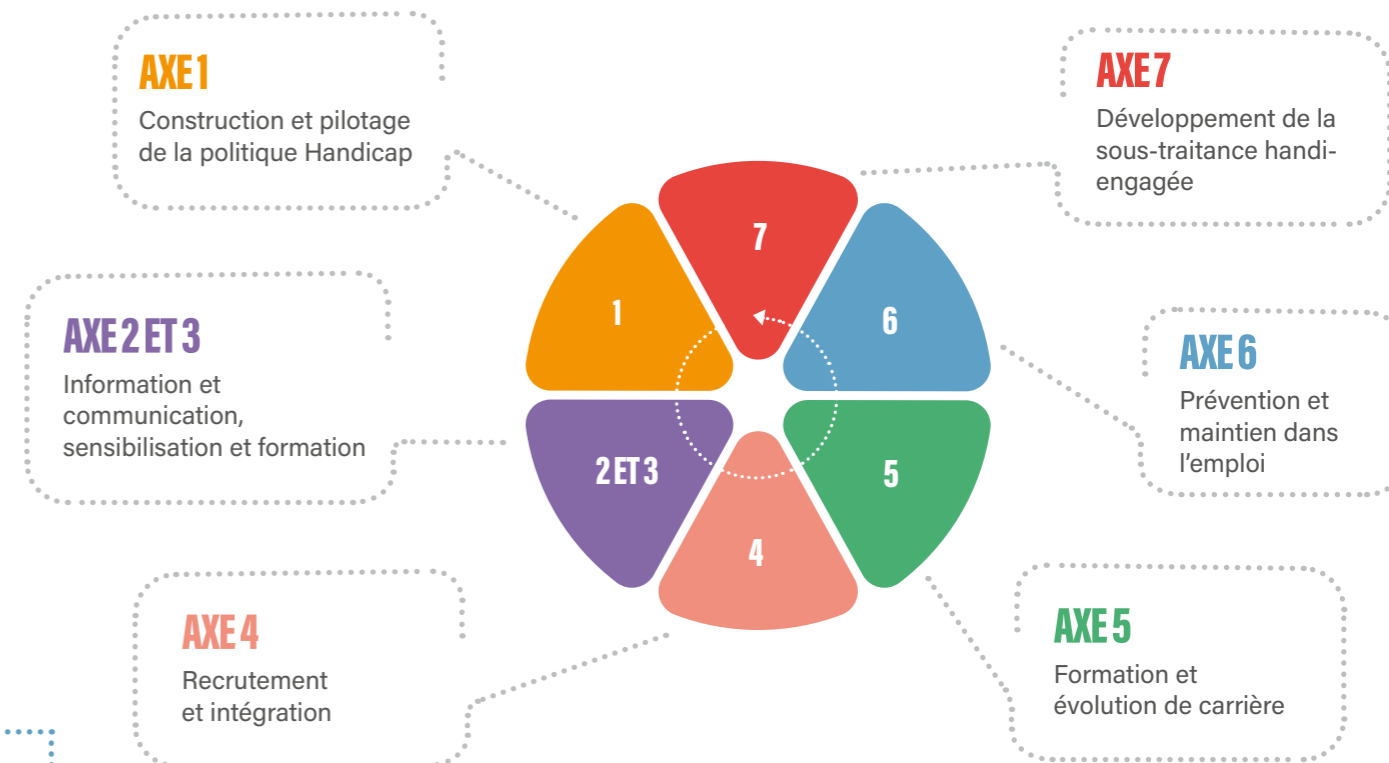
AXE 1
Construction et pilotage de la politique Handicap

AXE 7
Développement de la sous-traitance handi-engagée

AXE 2 ET 3
Information et communication, sensibilisation et formation

AXE 6
Prévention et maintien dans l'emploi

AXE 4
Recrutement et intégration

AXE 5
Formation et évolution de carrière

7

1

6

2 ET 3

5

4